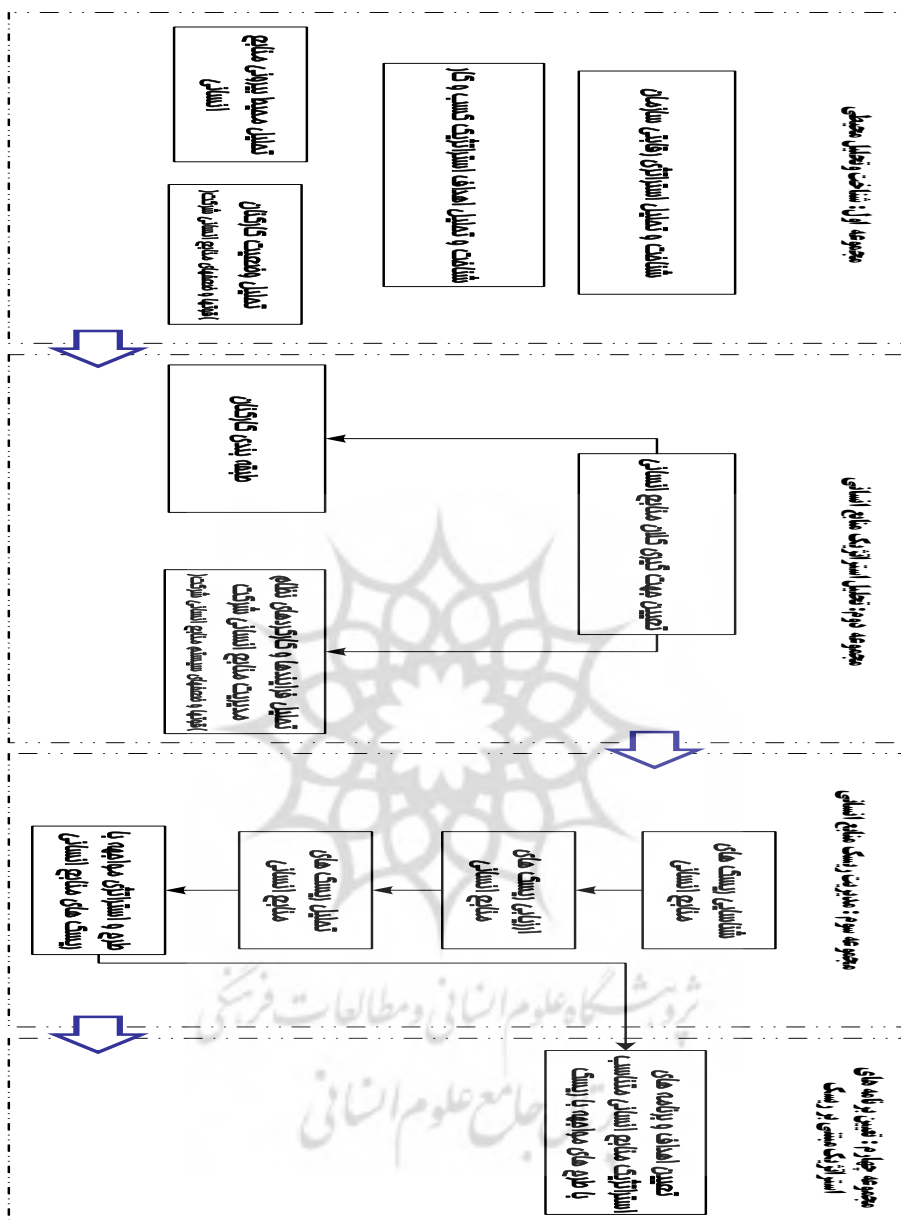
مرحله سوم: شناسایی مفهومی راهبردها و اهداف سازمان

شناسایی ماهیت منابع انسانی

شناخت مأموریت راهبرد، اهداف راهبردی و چشم انداز منابع انسانی

تحلیل سیستم های منابع انسانی

تحلیل محیط درونی (نقاط قوت و ضعف)

مرحله دوم: تحلیل سیستم های فعلی منابع انسانی

شناخت وضعیت فعلی منابع انسانی

تحلیل محیط بیرونی

تحلیل فرصت ها و تهدیدها و شایستگی های کلیدی منابع انسانی (نقاط قوت و ضعف نسبی منابع انسانی)

مرحله اول: شناسایی استراتژی های منابع انسانی

شناسایی سیستم های منابع انسانی

سیستم های منابع انسانی (ارزیابی)

تحلیل سیستم های منابع انسانی

مرتبط کردن سیستم های منابع انسانی با استراتژی ها

مرحله چهارم: تدوین برنامه های استراتژیک

تعیین اهداف و برنامه های استراتژیک منابع انسانی متناسب با استراتژی های سازمان